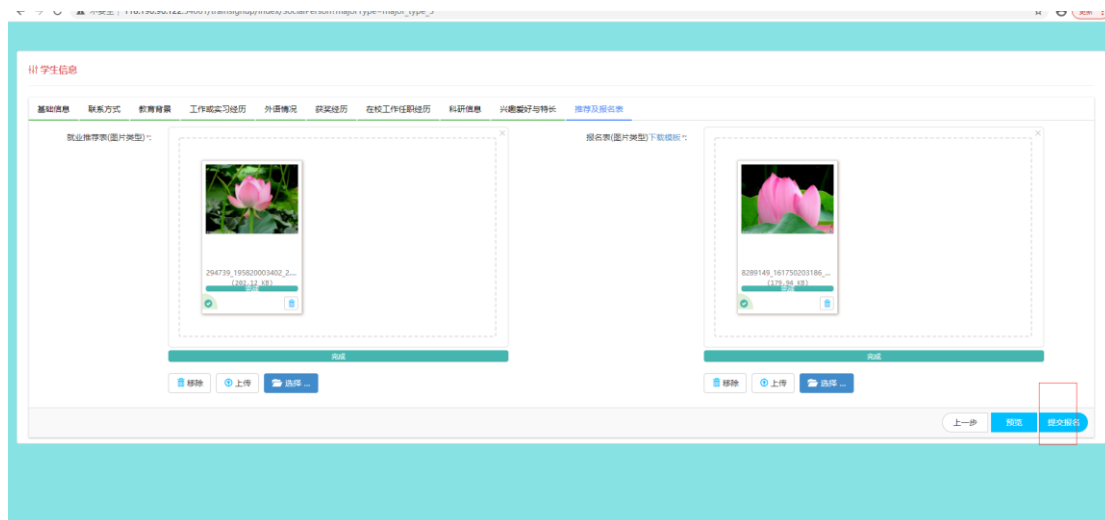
不安全 | 118.190.96.122:34001/trainsignup/index/socialPersonmajorType=major_type_3

更新

学生信息

基础信息 联系方式 教育背景 工作或实习经历 外语情况 获奖经历 在校工作任职经历 科研信息 兴趣爱好与特长 推荐及报名表

就业推荐表(图片类型) *:

294739_195820003402_2...
(202.32 KB)

完成

移除 上传 选择 ...

报名表(图片类型) 下载模板 *:

8289149_161750203186_...
(179.94 KB)

完成

移除 上传 选择 ...

上一步 预览 提交报名